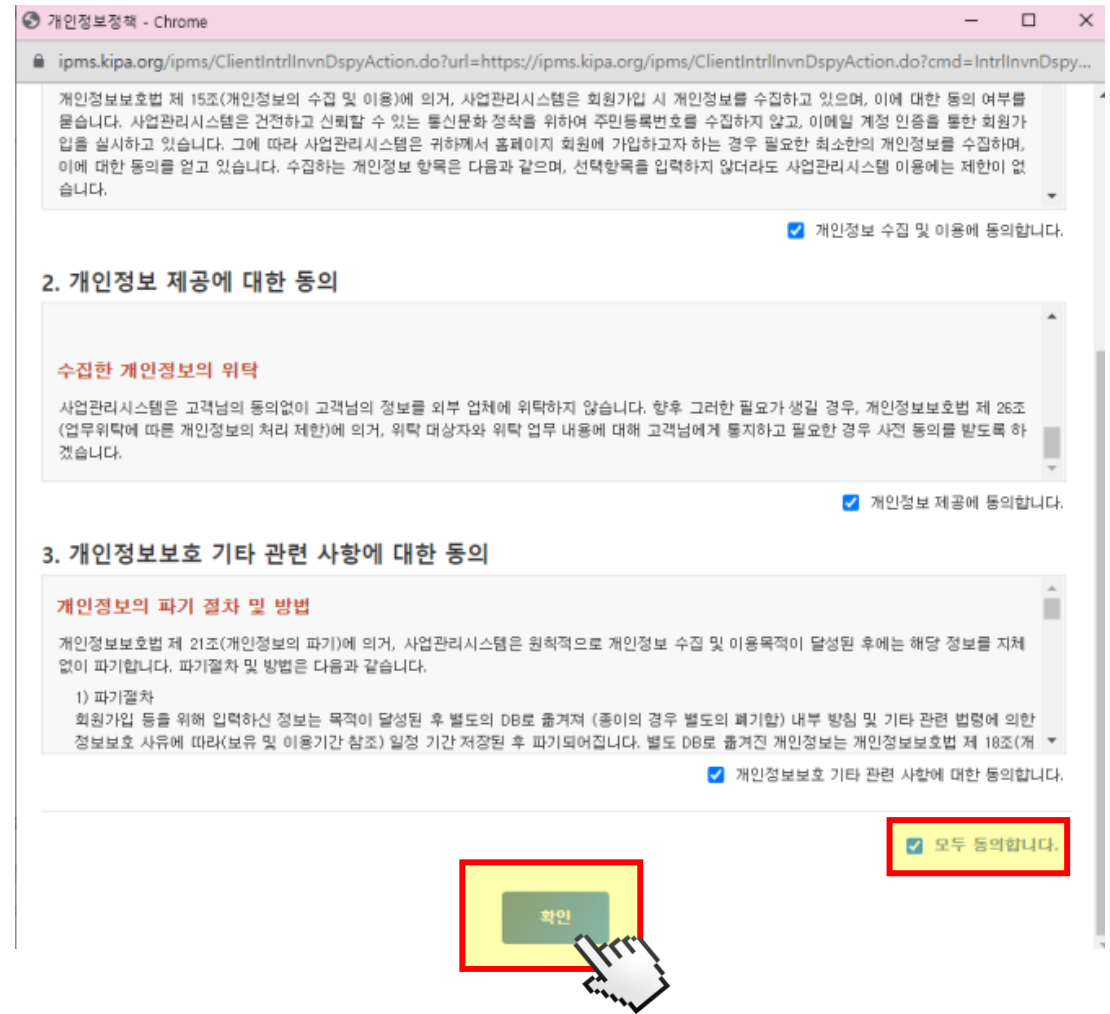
개인정보정책 - Chrome

ipms.kipa.org/ipms/ClientIntrlInvnDspyAction.do?url=https://ipms.kipa.org/ipms/ClientIntrlInvnDspyAction.do?cmd=IntrlInvnDspy...

개인정보보호법 제 15조(개인정보의 수집 및 이용)에 의거, 사업관리시스템은 회원가입 시 개인정보를 수집하고 있으며, 이에 대한 동의 여부를 묻습니다. 사업관리시스템은 건전하고 신뢰할 수 있는 통신문화 정착을 위하여 주민등록번호를 수집하지 않고, 이메일 계정 인증을 통한 회원가입을 실시하고 있습니다. 그에 따라 사업관리시스템은 귀하께서 홈페이지 회원에 가입하고자 하는 경우 필요한 최소한의 개인정보를 수집하며, 이에 대한 동의를 얻고 있습니다. 수집하는 개인정보 항목은 다음과 같으며, 선택항목을 입력하지 않더라도 사업관리시스템 이용에는 제한이 없습니다.

개인정보 수집 및 이용에 동의합니다.

2. 개인정보 제공에 대한 동의

수집한 개인정보의 위탁

사업관리시스템은 고객님의 동의없이 고객님의 정보를 외부 업체에 위탁하지 않습니다. 향후 그러한 필요가 생길 경우, 개인정보보호법 제 26조(업무위탁에 따른 개인정보의 처리 제한)에 의거, 위탁 대상자와 위탁 업무 내용에 대해 고객님에게 통지하고 필요한 경우 사전 동의를 받도록 하겠습니다.

개인정보 제공에 동의합니다.

3. 개인정보보호 기타 관련 사항에 대한 동의

개인정보의 파기 절차 및 방법

개인정보보호법 제 21조(개인정보의 파기)에 의거, 사업관리시스템은 원칙적으로 개인정보 수집 및 이용목적이 달성된 후에는 해당 정보를 지체없이 파기합니다. 파기절차 및 방법은 다음과 같습니다.

1) 파기절차
회원가입 등을 위해 입력하신 정보는 목적이 달성된 후 별도의 DB로 옮겨져 (종이의 경우 별도의 폐기함) 내부 방침 및 기타 관련 법령에 의한 정보보호 사유에 따라(보유 및 이용기간 참조) 일정 기간 저장된 후 파기되어집니다. 별도 DB로 옮겨진 개인정보는 개인정보보호법 제 18조(개

개인정보보호 기타 관련 사항에 대한 동의합니다.

모두 동의합니다.

확인